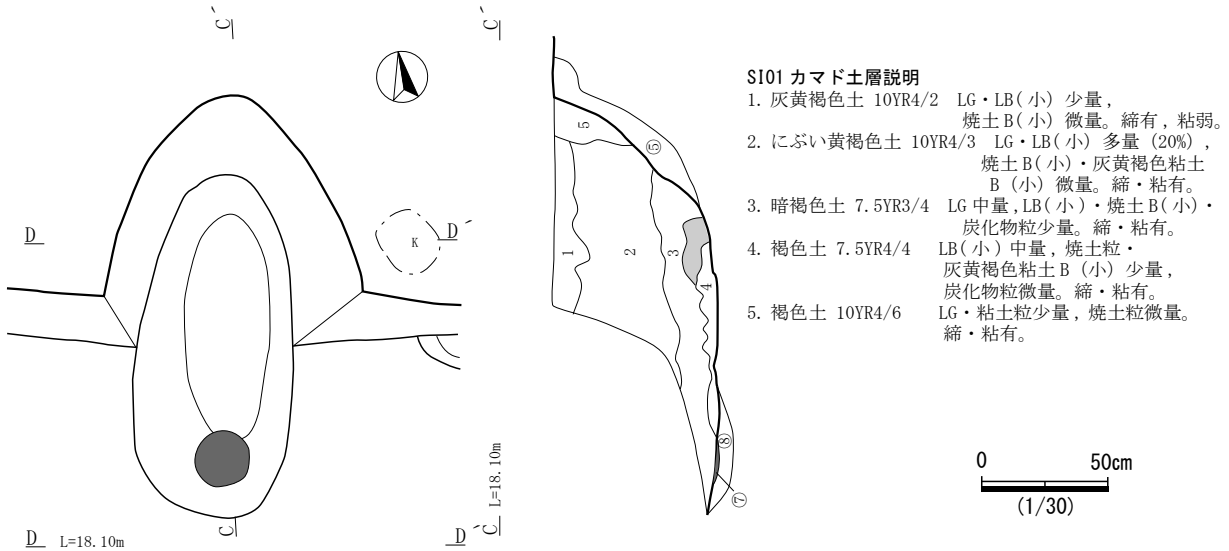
C´

C´

D

K

D´

D L=18.10m

C

D´

C´ L=18.10m

C

5

⑤

1

2

3

4

⑧

⑦

SI01 カマド土層説明
1. 灰黄褐色土 10YR4/2 LG・LB(小) 少量, 焼土B(小) 微量。締有, 粘弱。
2. にぶい黄褐色土 10YR4/3 LG・LB(小) 多量 (20%), 焼土B(小)・灰黄褐色粘土B (小) 微量。締・粘有。
3. 暗褐色土 7.5YR3/4 LG 中量,LB(小)・焼土B(小)・炭化物粒少量。締・粘有。
4. 褐色土 7.5YR4/4 LB(小) 中量, 焼土粒・灰黄褐色粘土B (小) 少量, 炭化物粒微量。締・粘有。
5. 褐色土 10YR4/6 LG・粘土粒少量, 焼土粒微量。締・粘有。

0 50cm
(1/30)